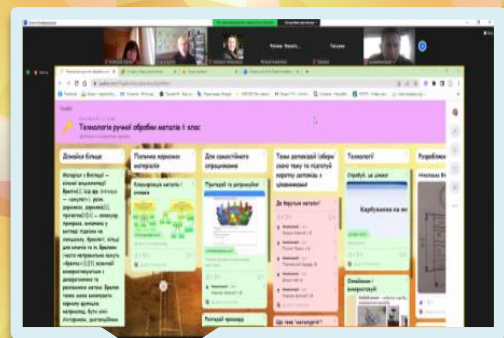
Технології ручної обробки металів 1 клас

Дізнайся більше

Полічка корисних матеріалів

Для самостійного опрацювання

Теми доповідей (обери одну тему та підготуй коротку доповідь з цікавинками)

Технології

Розроблені

Класифікація металів і сплавів

Прилади та устаткування

Що таке "металургія"?

Карбування на металі

Ознайомлення з технологією

Розпилювання металу